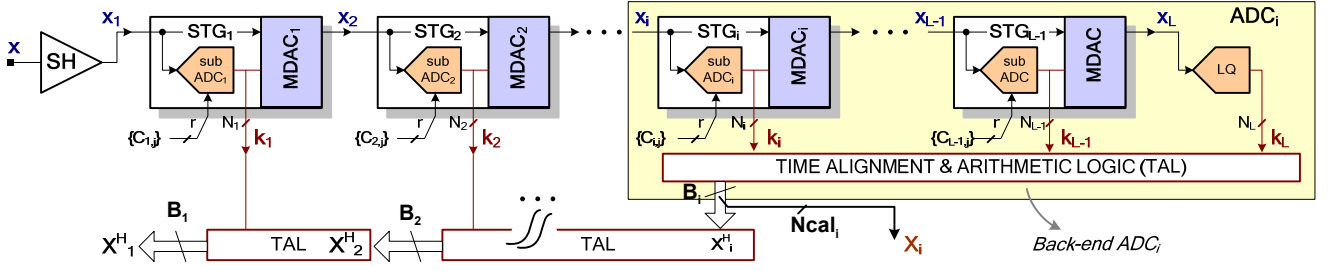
$x$ SH $x_1$ STG$_1$ sub ADC$_1$ MDAC$_1$ $x_2$ STG$_2$ sub ADC$_2$ MDAC$_2$ $x_i$ STG$_i$ sub ADC$_i$ MDAC$_i$ $x_{L-1}$ STG$_{L-1}$ sub ADC MDAC $x_L$ LQ ADC$_i$

$\{C_{1,j}\}$ r N$_1$ $k_1$ $\{C_{2,j}\}$ r N$_2$ $k_2$ $\{C_{i,j}\}$ r N$_i$ $k_i$ $\{C_{L-1,j}\}$ r N$_{L-1}$ $k_{L-1}$ N$_L$ $k_L$

TIME ALIGNMENT & ARITHMETIC LOGIC (TAL)

B$_i$ Ncal$_i$ $X_i$ Back-end ADC$_i$

$X^H{}_1$ B$_1$ TAL $X^H{}_2$ B$_2$ TAL $X^H{}_i$